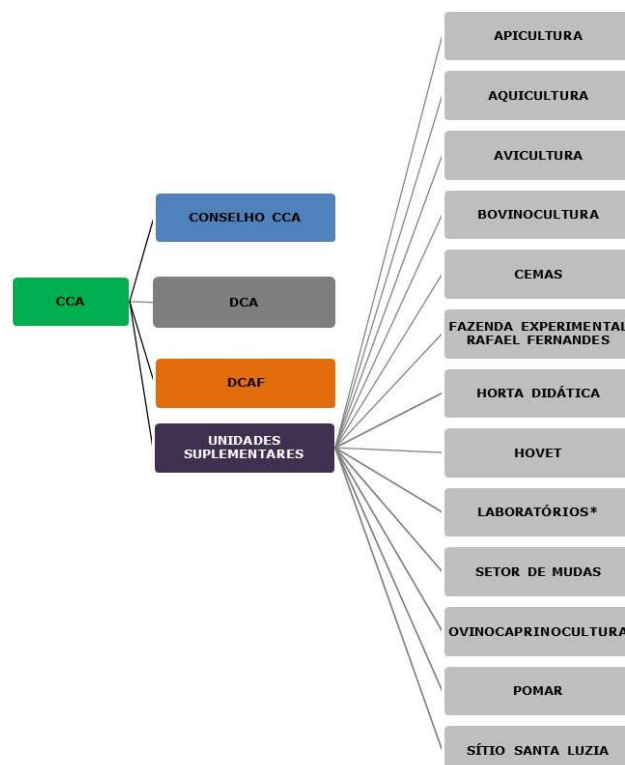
CCA

CONSELHO CCA

DCA

DCAF

UNIDADES SUPLEMENTARES

APICULTURA

AQUICULTURA

AVICULTURA

BOVINOCULTURA

CEMAS

FAZENDA EXPERIMENTAL RAFAEL FERNANDES

HORTA DIDÁTICA

HOVET

LABORATÓRIOS*

SETOR DE MUDAS

OVINOCAPRINOCULTURA

POMAR

SÍTIO SANTA LUZIA